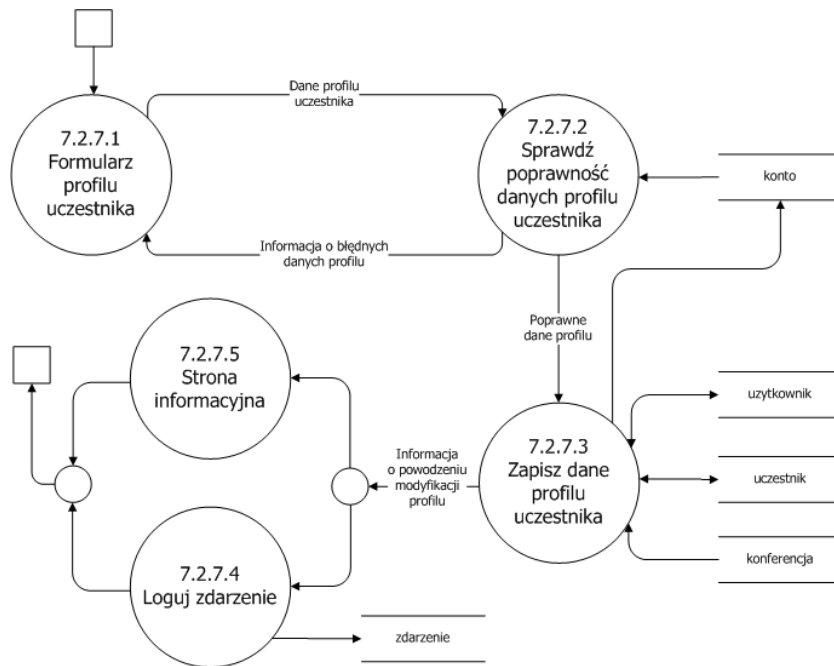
7.2.7.1
Formularz profilu uczestnika

Dane profilu uczestnika

7.2.7.2
Sprawdź poprawność danych profilu uczestnika

Informacja o błędnych danych profilu

konto

Poprawne dane profilu

7.2.7.5
Strona informacyjna

uzytkownik

Informacja o powodzeniu modyfikacji profilu

7.2.7.3
Zapisz dane profilu uczestnika

uczestnik

7.2.7.4
Loguj zdarzenie

konferencja

zdarzenie